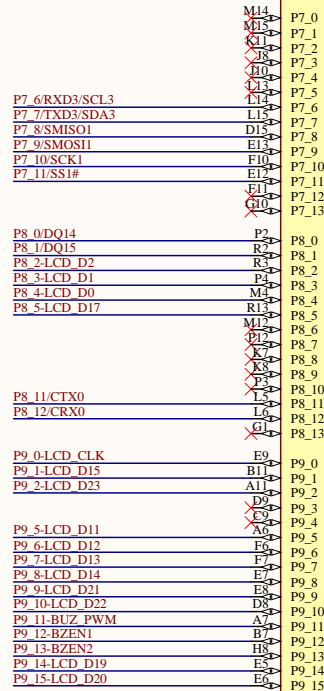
M14 P7_0
M15 P7_1
K11 P7_2
J8 P7_3
J10 P7_4
L13 P7_5
P7_6/RXD3/SCL3 L14 P7_6
P7_7/TXD3/SDA3 L15 P7_7
P7_8/SMISO1 D15 P7_8
P7_9/SMOSI1 E13 P7_9
P7_10/SCK1 F10 P7_10
P7_11/SS1# E12 P7_11
E11 P7_12
G10 P7_13

P8_0/DQ14 P2 P8_0
P8_1/DQ15 R2 P8_1
P8_2-LCD_D2 R3 P8_2
P8_3-LCD_D1 P4 P8_3
P8_4-LCD_D0 M4 P8_4
P8_5-LCD_D17 R13 P8_5
M12 P8_6
P12 P8_7
K7 P8_8
K8 P8_9
P3 P8_10
P8_11/CTX0 L5 P8_11
P8_12/CRX0 L6 P8_12
G1 P8_13

P9_0-LCD_CLK E9 P9_0
P9_1-LCD_D15 B11 P9_1
P9_2-LCD_D23 A11 P9_2
D9 P9_3
C9 P9_4
P9_5-LCD_D11 A6 P9_5
P9_6-LCD_D12 F6 P9_6
P9_7-LCD_D13 F7 P9_7
P9_8-LCD_D14 E7 P9_8
P9_9-LCD_D21 E8 P9_9
P9_10-LCD_D22 D8 P9_10
P9_11-BUZ_PWM A7 P9_11
P9_12-BZEN1 B7 P9_12
P9_13-BZEN2 H8 P9_13
P9_14-LCD_D19 E5 P9_14
P9_15-LCD_D20 E6 P9_15